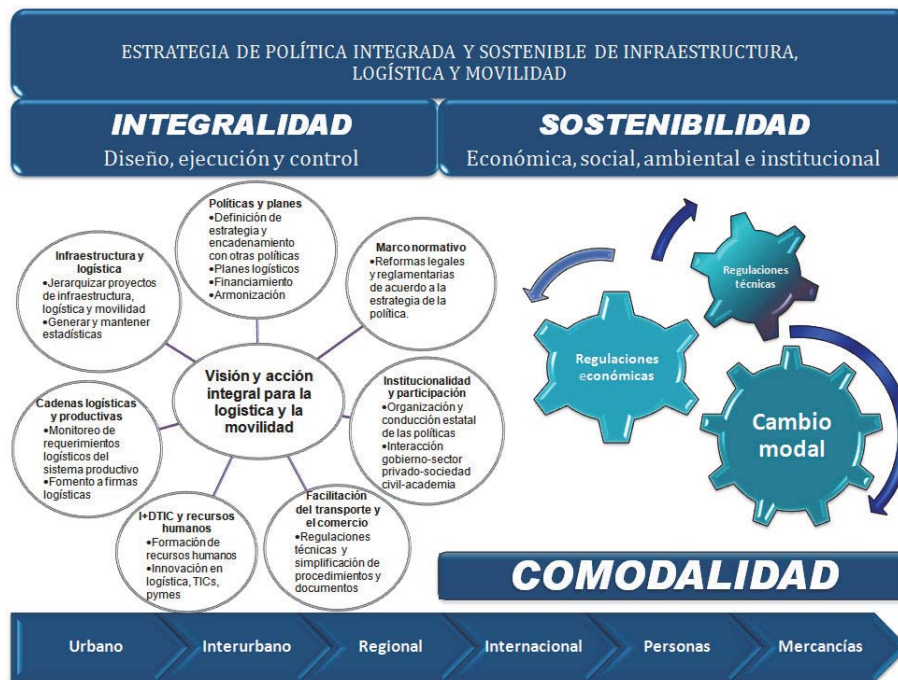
ESTRATEGIA DE POLÍTICA INTEGRADA Y SOSTENIBLE DE INFRAESTRUCTURA, LOGÍSTICA Y MOVILIDAD

INTEGRALIDAD
Diseño, ejecución y control

SOSTENIBILIDAD
Económica, social, ambiental e institucional

Políticas y planes
•Definición de estrategia y encadenamiento con otras políticas
•Planes logísticos
•Financiamiento
•Armonización

Marco normativo
•Reformas legales y reglamentarias de acuerdo a la estrategia de la política.

Infraestructura y logística
•Jerarquizar proyectos de infraestructura, logística y movilidad
•Generar y mantener estadísticas

Visión y acción integral para la logística y la movilidad

Institucionalidad y participación
•Organización y conducción estatal de las políticas
•Interacción gobierno-sector privado-sociedad civil-academia

Cadenas logísticas y productivas
•Monitoreo de requerimientos logísticos del sistema productivo
•Fomento a firmas logísticas

I+DTIC y recursos humanos
•Formación de recursos humanos
•Innovación en logística, TICs, pymes

Facilitación del transporte y el comercio
•Regulaciones técnicas y simplificación de procedimientos y documentos

Regulaciones técnicas

Regulaciones económicas

Cambio modal

COMODALIDAD

Urbano | Interurbano | Regional | Internacional | Personas | Mercancías